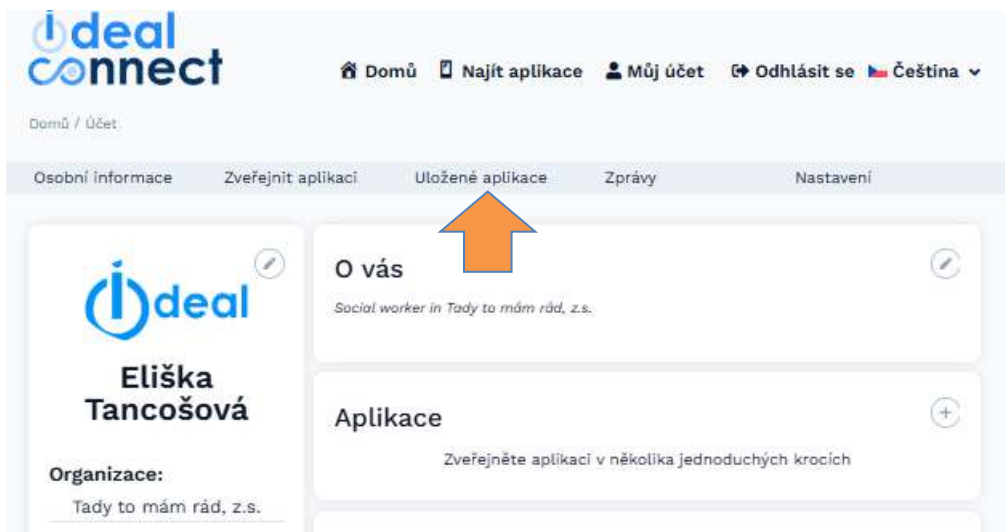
ideal connect

Domů Najít aplikace Můj účet Odhlásit se Čeština

Domů / Účet

Osobní informace Zveřejnit aplikaci Uložené aplikace Zprávy Nastavení

ideal

Eliška Tancošová

Organizace:
Tady to mám rád, z.s.

O vás
Social worker in Tady to mám rád, z.s.

Aplikace
Zveřejněte aplikaci v několika jednoduchých krocích